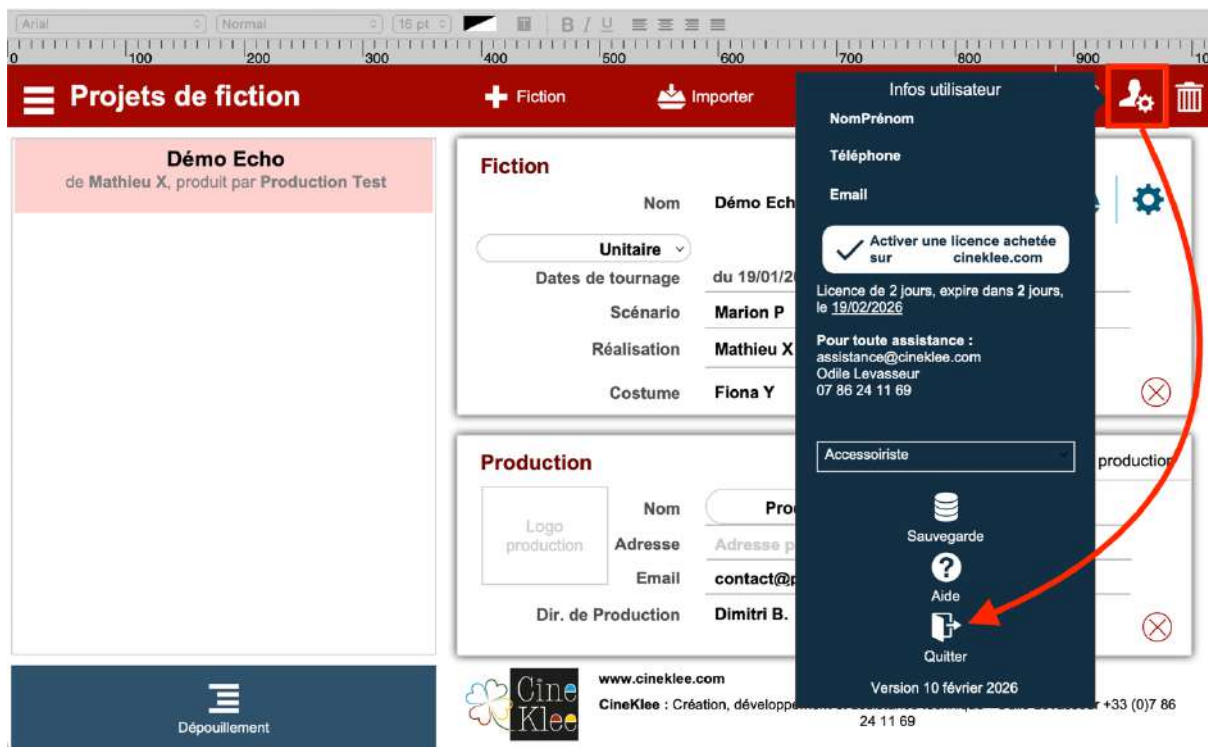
Arial Normal 16 pt B I U

0 100 200 300 400 500 600 700 800 900 10

Projets de fiction

Fiction

Importer

Infos utilisateur

NomPrénom

Téléphone

Email

Activer une licence achetée sur cineklee.com

Licence de 2 jours, expire dans 2 jours, le 19/02/2026

Pour toute assistance :
assistance@cineklee.com
Odile Levasseur
07 86 24 11 69

Accessoiriste

Sauvegarde

Aide

Quitter

Version 10 février 2026

Démo Echo
de Mathieu X, produit par Production Test

Fiction

Nom Démo Ech

Unitaire

Dates de tournage du 19/01/2

Scénario Marion P

Réalisation Mathieu X

Costume Fiona Y

Production

production

Logo production

Nom Pro

Adresse Adresse p

Email contact@

Dir. de Production Dimitri B.

Dépouillement

Cine Klee

www.cineklee.com

CineKlee : Création, développ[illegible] +33 (0)7 86 24 11 69